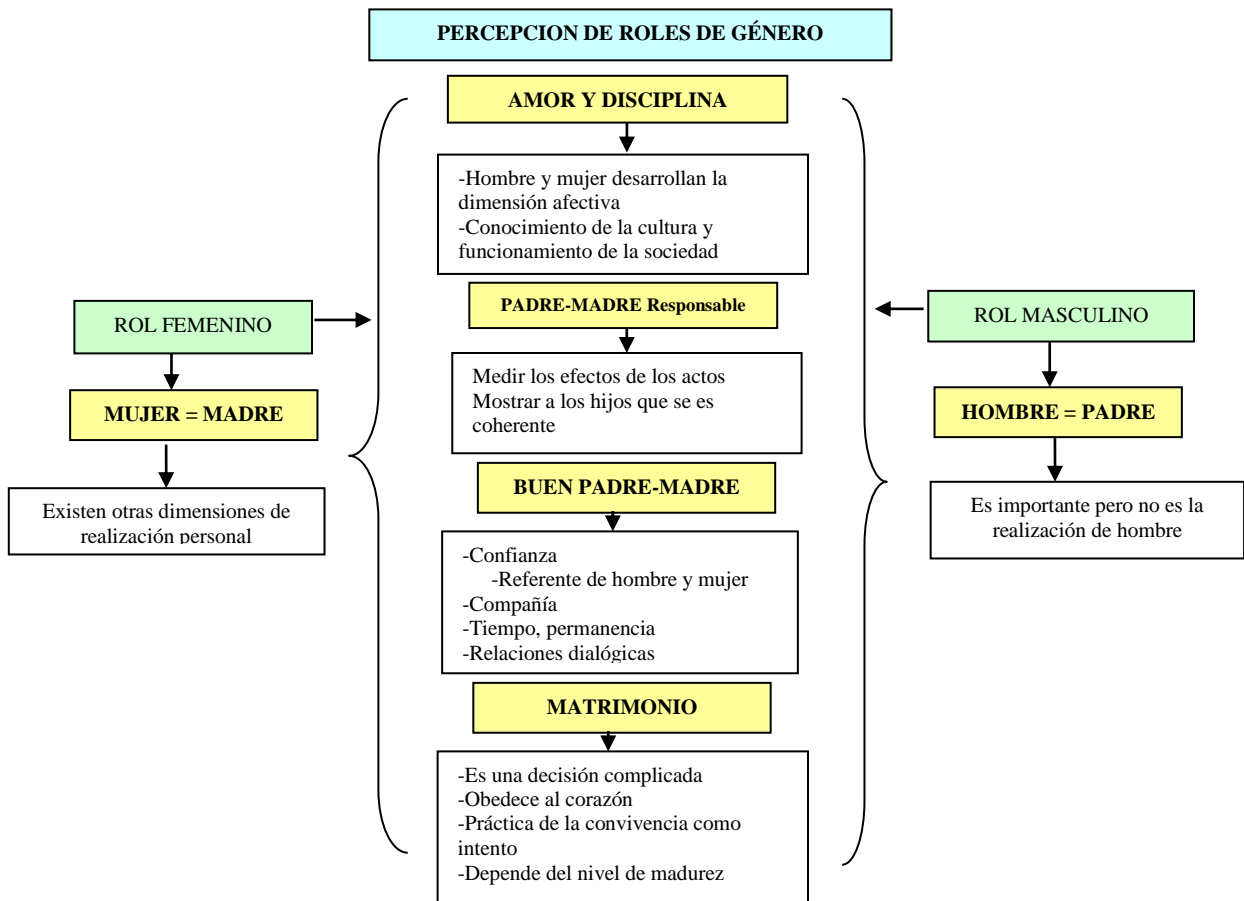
PERCEPCION DE ROLES DE GÉNERO

AMOR Y DISCIPLINA

-Hombre y mujer desarrollan la dimensión afectiva
-Conocimiento de la cultura y funcionamiento de la sociedad

PADRE-MADRE Responsable

Medir los efectos de los actos
Mostrar a los hijos que se es coherente

BUEN PADRE-MADRE

-Confianza
-Referente de hombre y mujer
-Compañía
-Tiempo, permanencia
-Relaciones dialógicas

MATRIMONIO

-Es una decisión complicada
-Obedece al corazón
-Práctica de la convivencia como intento
-Depende del nivel de madurez

ROL FEMENINO

MUJER = MADRE

Existen otras dimensiones de realización personal

ROL MASCULINO

HOMBRE = PADRE

Es importante pero no es la realización de hombre